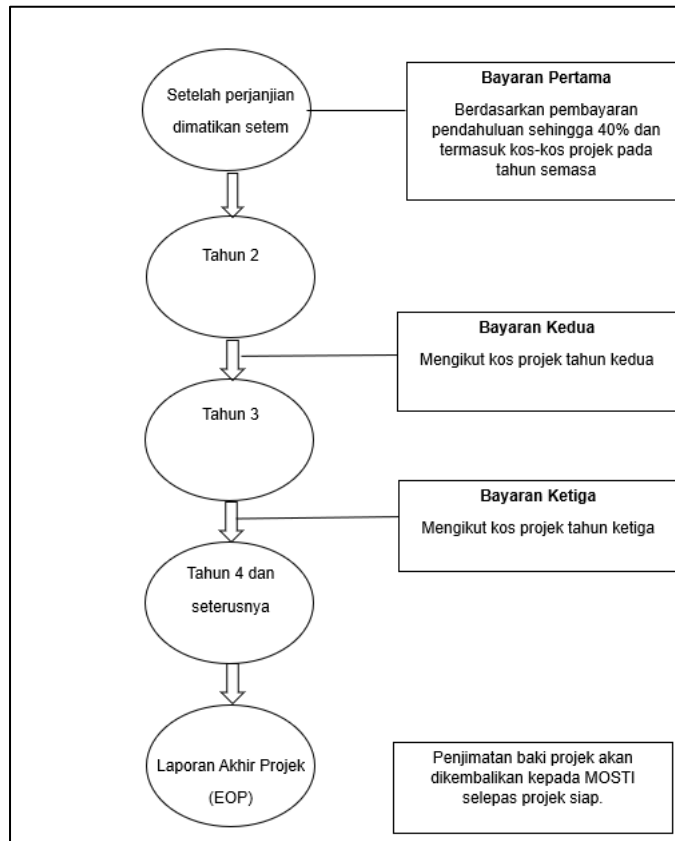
Setelah perjanjian dimatikan setem

Bayaran Pertama

Berdasarkan pembayaran pendahuluan sehingga 40% dan termasuk kos-kos projek pada tahun semasa

Tahun 2

Bayaran Kedua

Mengikut kos projek tahun kedua

Tahun 3

Bayaran Ketiga

Mengikut kos projek tahun ketiga

Tahun 4 dan seterusnya

Laporan Akhir Projek (EOP)

Penjimatan baki projek akan dikembalikan kepada MOSTI selepas projek siap.